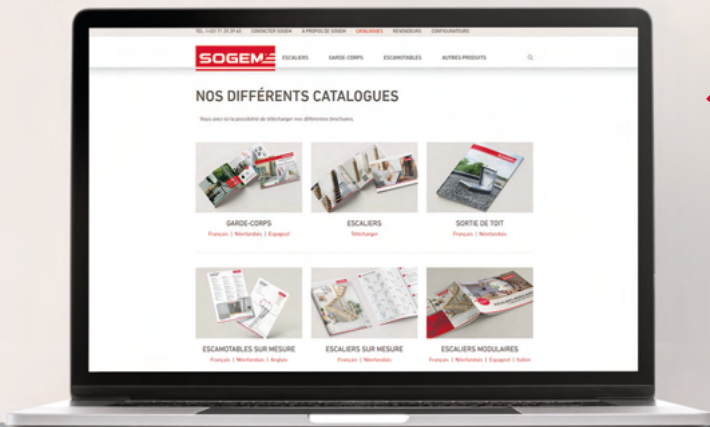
TEL. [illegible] CONTACTER SOGEM À PROPOS DE SOGEM CATALOGUES REVENDEURS CONFIGURATEURS

SOGEM ESCALIERS GARDE-CORPS ESCAMOTABLES AUTRES PRODUITS

NOS DIFFÉRENTS CATALOGUES

Vous avez ici la possibilité de télécharger nos différentes brochures.

GARDE-CORPS
Français | Néerlandais | Espagnol

ESCALIERS
Télécharger

SORTIE DE TOIT
Français | Néerlandais

ESCAMOTABLES SUR MESURE
Français | Néerlandais | Anglais

ESCALIERS SUR MESURE
Français | Néerlandais

ESCALIERS MODULAIRES
Français | Néerlandais | Espagnol | Italien